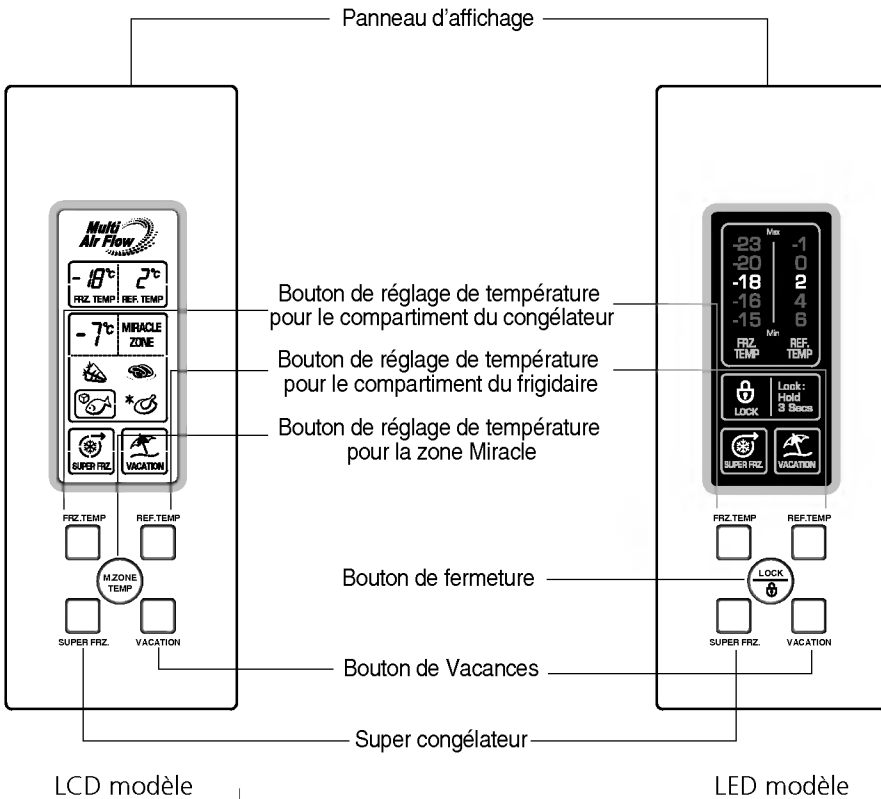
Panneau d'affichage

Multi Air Flow

-18°c 2°c
FRZ. TEMP REF. TEMP

-7°c MIRACLE ZONE

SUPER FRZ. VACATION

FRZ.TEMP REF.TEMP

M.ZONE TEMP

SUPER FRZ. VACATION

Bouton de réglage de température pour le compartiment du congélateur

Bouton de réglage de température pour le compartiment du frigidaire

Bouton de réglage de température pour la zone Miracle

Bouton de fermeture

Bouton de Vacances

Super congélateur

Max
-23 -1
-20 0
-18 2
-16 4
-15 6
Min
FRZ. TEMP REF. TEMP

LOCK Lock : Hold 3 Secs

SUPER FRZ. VACATION

FRZ.TEMP REF.TEMP

LOCK

SUPER FRZ. VACATION

LCD modèle

LED modèle